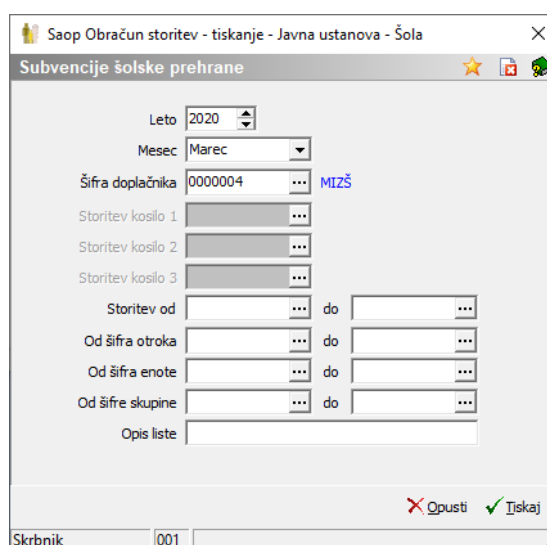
Saop Obračun storitev - tiskanje - Javna ustanova - Šola

Subvencije šolske prehrane

Leto 2020

Mesec Marec

Šifra doplačnika 0000004 ... MIZŠ

Storitev kosilo 1 ...

Storitev kosilo 2 ...

Storitev kosilo 3 ...

Storitev od ... do ...

Od šifra otroka ... do ...

Od šifra enote ... do ...

Od šifre skupine ... do ...

Opis liste

Opusti Tiskaj

Skrbnik 001